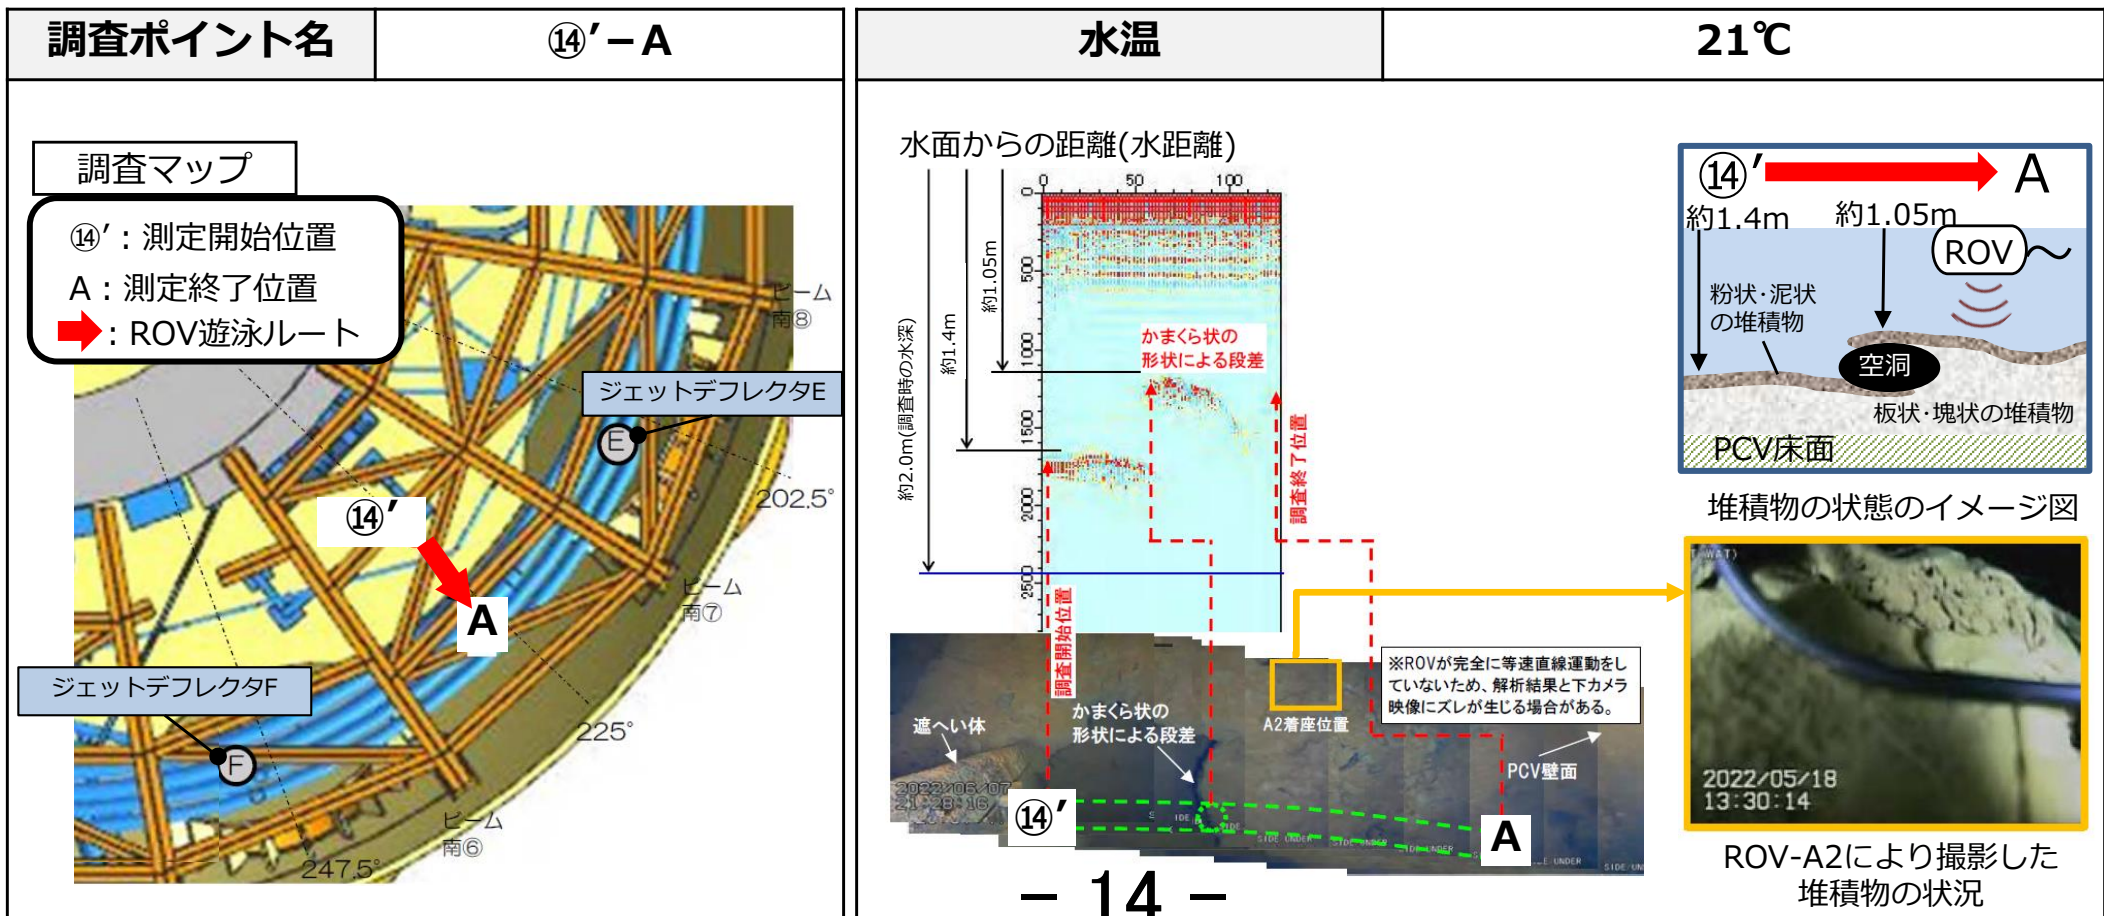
| 調査ポイント名 | ⑭′－A |
|---|---|

| 水温 | 21℃ |
|---|---|

調査マップ

⑭′：測定開始位置
A：測定終了位置
：ROV遊泳ルート

ビーム 南⑧
ジェットデフレクタE
E
202.5°
⑭′
A
ビーム 南⑦
ジェットデフレクタF
F
225°
ビーム 南⑥
247.5°

水面からの距離(水距離)

0 50 100
0 500 1000 1500 2000 2500
約1.05m
約1.4m
約2.0m(調査時の水深)
かまくら状の形状による段差
調査終了位置
調査開始位置
遮へい体
かまくら状の形状による段差
A2着座位置
※ROVが完全に等速直線運動をしていないため、解析結果と下カメラ映像にズレが生じる場合がある。
PCV壁面
2022/05/07 21:28:16
⑭′
A

⑭′ A
約1.4m 約1.05m
ROV
粉状・泥状の堆積物
空洞
板状・塊状の堆積物
PCV床面

堆積物の状態のイメージ図

2022/05/18 13:30:14

ROV-A2により撮影した堆積物の状況

－ 14 －